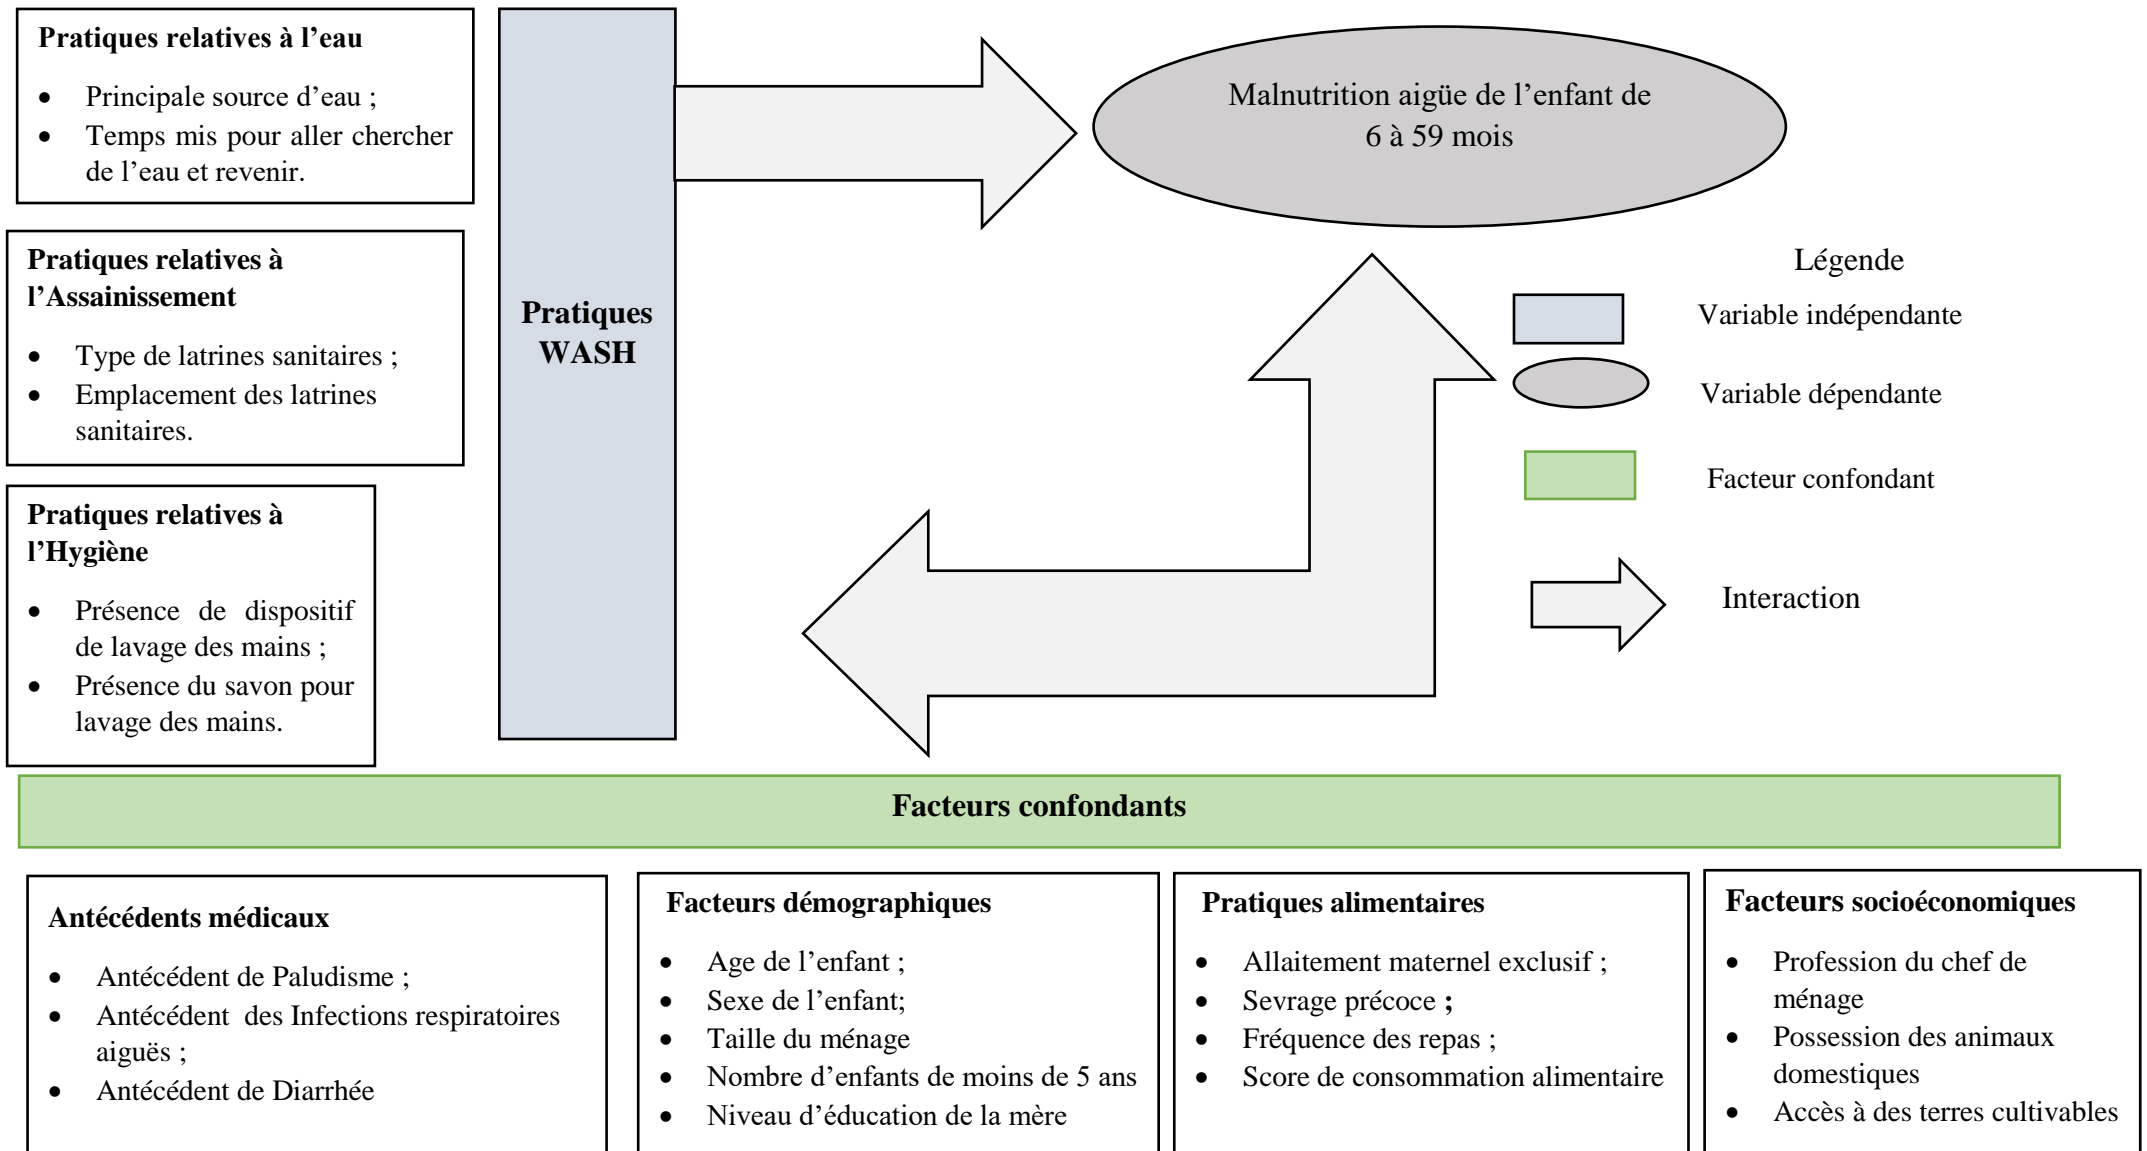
**Pratiques relatives à l'eau**

- Principale source d'eau ;
- Temps mis pour aller chercher de l'eau et revenir.

**Pratiques relatives à l'Assainissement**

- Type de latrines sanitaires ;
- Emplacement des latrines sanitaires.

**Pratiques relatives à l'Hygiène**

- Présence de dispositif de lavage des mains ;
- Présence du savon pour lavage des mains.

**Pratiques WASH**

Malnutrition aigüe de l'enfant de 6 à 59 mois

Légende

Variable indépendante

Variable dépendante

Facteur confondant

Interaction

**Facteurs confondants**

**Antécédents médicaux**

- Antécédent de Paludisme ;
- Antécédent des Infections respiratoires aiguës ;
- Antécédent de Diarrhée

**Facteurs démographiques**

- Age de l'enfant ;
- Sexe de l'enfant;
- Taille du ménage
- Nombre d'enfants de moins de 5 ans
- Niveau d'éducation de la mère

**Pratiques alimentaires**

- Allaitement maternel exclusif ;
- Sevrage précoce ;
- Fréquence des repas ;
- Score de consommation alimentaire

**Facteurs socioéconomiques**

- Profession du chef de ménage
- Possession des animaux domestiques
- Accès à des terres cultivables